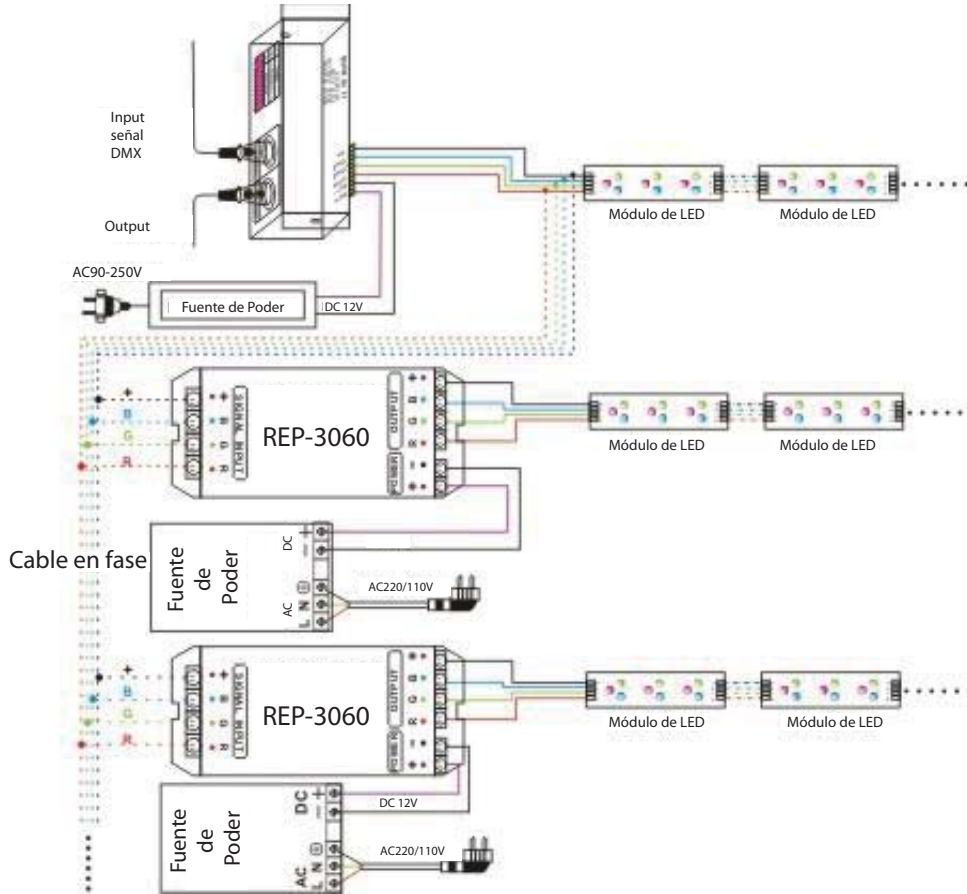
Input
señal
DMX

Output

AC90-250V

Fuente de Poder

DC 12V

Módulo de LED

Módulo de LED

+
B
G
R

SIGNAL INPUT

REP-3060

OUTPUT

POWER

Módulo de LED

Módulo de LED

Cable en fase

Fuente de Poder

DC

AC
L N

AC220/110V

+
B
G
R

SIGNAL INPUT

REP-3060

OUTPUT

POWER

Módulo de LED

Módulo de LED

Fuente de Poder

DC

AC
L N

DC 12V

AC220/110V